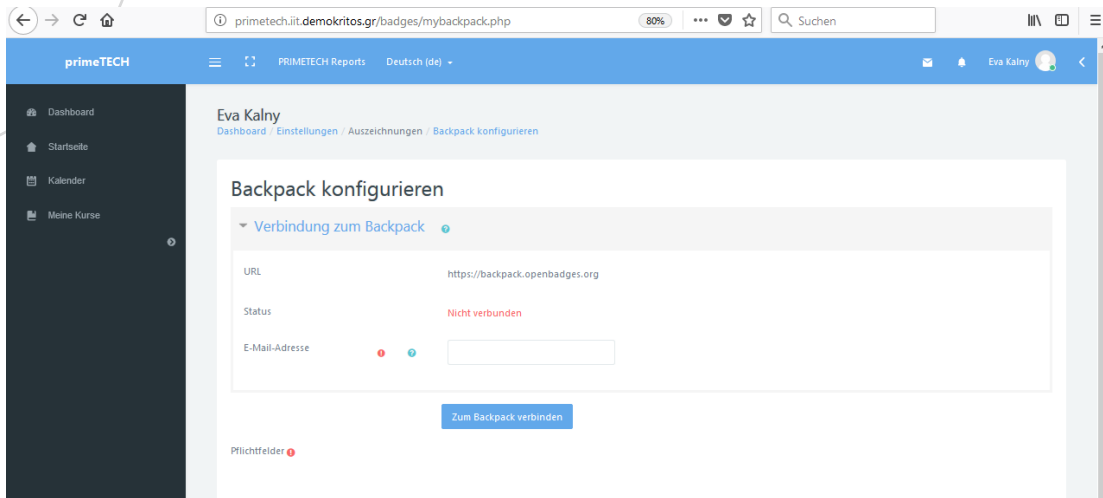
primetech.iit.demokritos.gr/badges/mybackpack.php

80%

Suchen

primeTECH

PRIMETECH Reports

Deutsch (de)

Eva Kalny

Dashboard

Startseite

Kalender

Meine Kurse

Eva Kalny

Dashboard / Einstellungen / Auszeichnungen / Backpack konfigurieren

Backpack konfigurieren

Verbindung zum Backpack

URL

https://backpack.openbadges.org

Status

Nicht verbunden

E-Mail-Adresse

Zum Backpack verbinden

Pflichtfelder